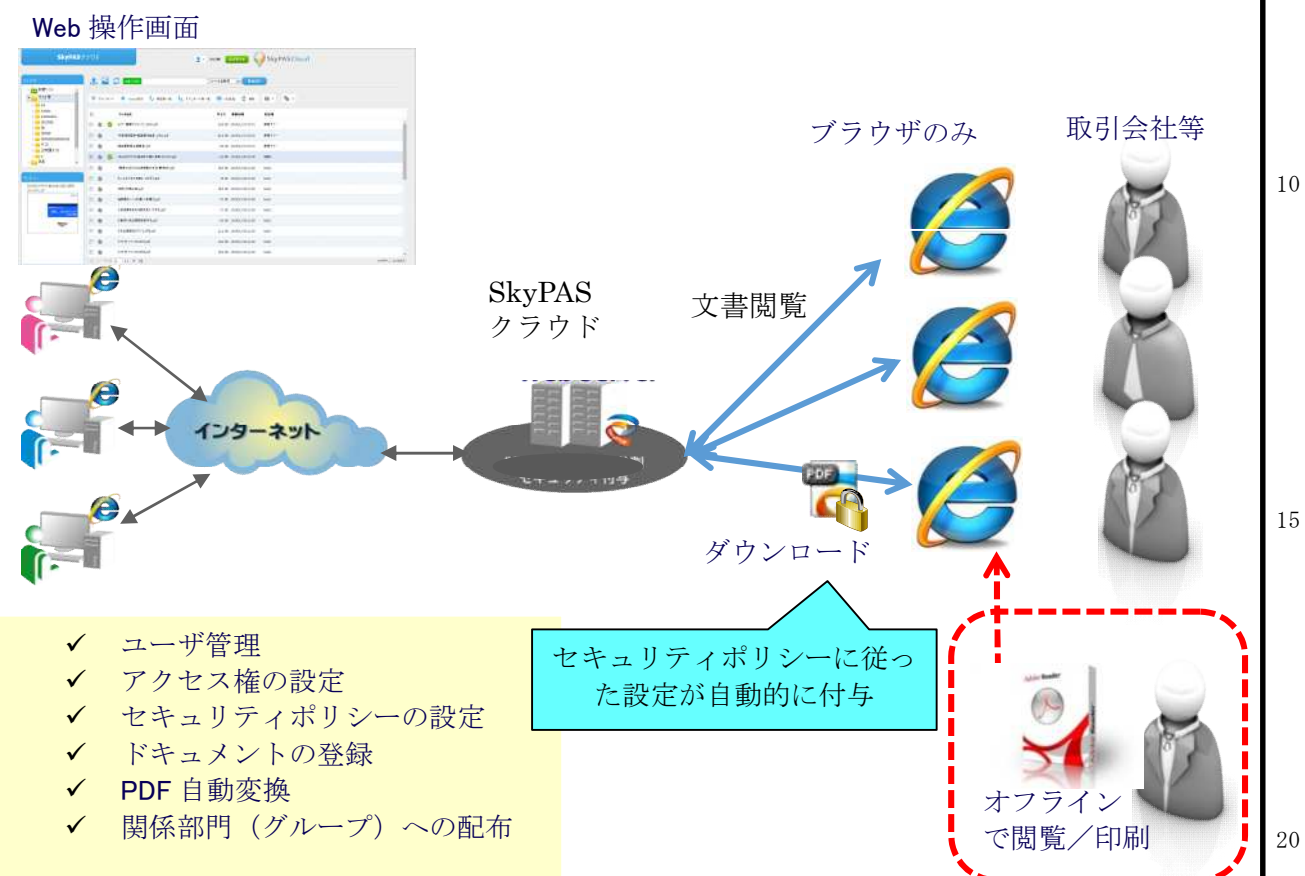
Web 操作画面

ブラウザのみ

取引会社等

10

SkyPAS
クラウド

文書閲覧

インターネット

PDF

ダウンロード

15

セキュリティポリシーに従った設定が自動的に付与

✓ ユーザ管理
✓ アクセス権の設定
✓ セキュリティポリシーの設定
✓ ドキュメントの登録
✓ PDF 自動変換
✓ 関係部門（グループ）への配布

オフラインで閲覧／印刷

20